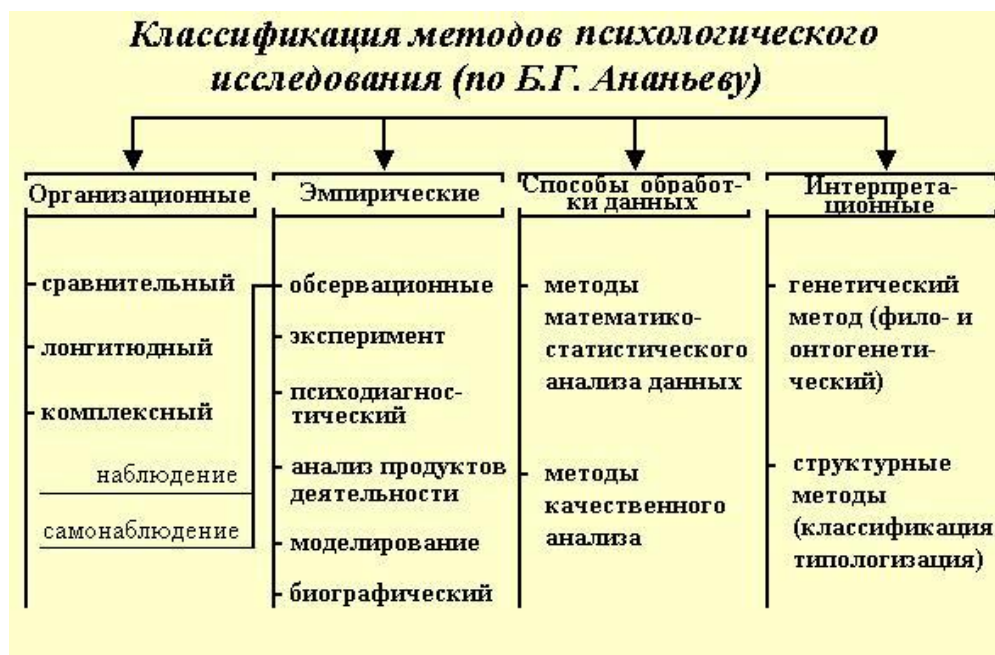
Классификация методов психологического исследования (по Б.Г. Ананьеву)

Организационные

сравнительный

лонгитюдный

комплексный

наблюдение

самонаблюдение

Эмпирические

обсервационные

эксперимент

психодиагностический

анализ продуктов деятельности

моделирование

биографический

Способы обработки данных

методы математико-статистического анализа данных

методы качественного анализа

Интерпретационные

генетический метод (фило- и онтогенетический)

структурные методы (классификация типологизация)